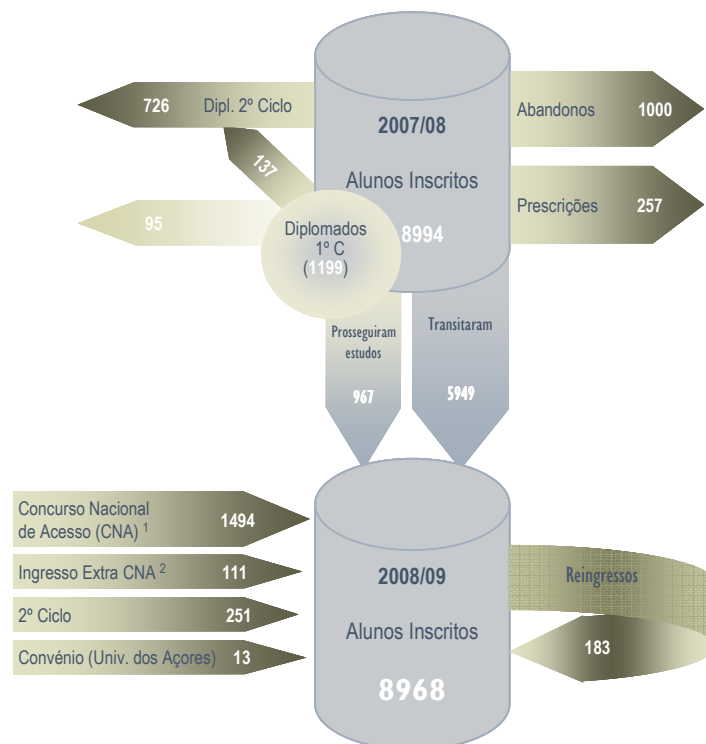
726 Dipl. 2º Ciclo

137

95

2007/08

Alunos Inscritos

8994

Diplomados 1º C (1199)

Abandonos 1000

Prescrições 257

Prosseguiram estudos

967

Transitaram

5949

Concurso Nacional de Acesso (CNA) $^1$ 1494

Ingresso Extra CNA $^2$ 111

2º Ciclo 251

Convénio (Univ. dos Açores) 13

2008/09

Alunos Inscritos

8968

Reingressos

183